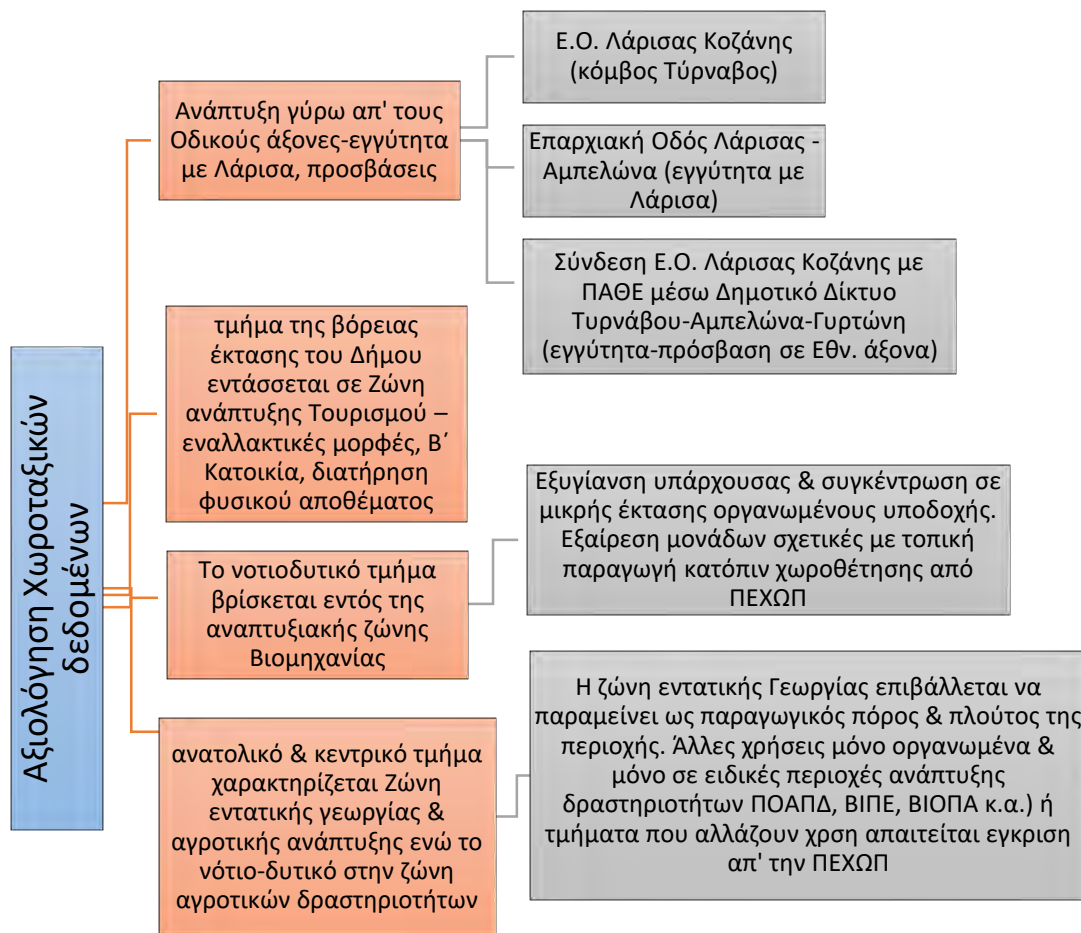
Αξιολόγηση Χωροταξικών δεδομένων

Ανάπτυξη γύρω απ' τους Οδικούς άξονες-εγγύτητα με Λάρισα, προσβάσεις

Ε.Ο. Λάρισας Κοζάνης (κόμβος Τύρναβος)

Επαρχιακή Οδός Λάρισας - Αμπελώνα (εγγύτητα με Λάρισα)

Σύνδεση Ε.Ο. Λάρισας Κοζάνης με ΠΑΘΕ μέσω Δημοτικό Δίκτυο Τυρνάβου-Αμπελώνα-Γυρτώνη (εγγύτητα-πρόσβαση σε Εθν. άξονα)

τμήμα της βόρειας έκτασης του Δήμου εντάσσεται σε Ζώνη ανάπτυξης Τουρισμού – εναλλακτικές μορφές, Β΄ Κατοικία, διατήρηση φυσικού αποθέματος

Το νοτιοδυτικό τμήμα βρίσκεται εντός της αναπτυξιακής ζώνης Βιομηχανίας

Εξυγίανση υπάρχουσας & συγκέντρωση σε μικρής έκτασης οργανωμένους υποδοχής. Εξαίρεση μονάδων σχετικές με τοπική παραγωγή κατόπιν χωροθέτησης από ΠΕΧΩΠ

ανατολικό & κεντρικό τμήμα χαρακτηρίζεται Ζώνη εντατικής γεωργίας & αγροτικής ανάπτυξης ενώ το νότιο-δυτικό στην ζώνη αγροτικών δραστηριοτήτων

Η ζώνη εντατικής Γεωργίας επιβάλλεται να παραμείνει ως παραγωγικός πόρος & πλούτος της περιοχής. Άλλες χρήσεις μόνο οργανωμένα & μόνο σε ειδικές περιοχές ανάπτυξης δραστηριοτήτων ΠΟΑΠΔ, ΒΙΠΕ, ΒΙΟΠΑ κ.α.) ή τμήματα που αλλάζουν χρση απαιτείται εγκριση απ' την ΠΕΧΩΠ